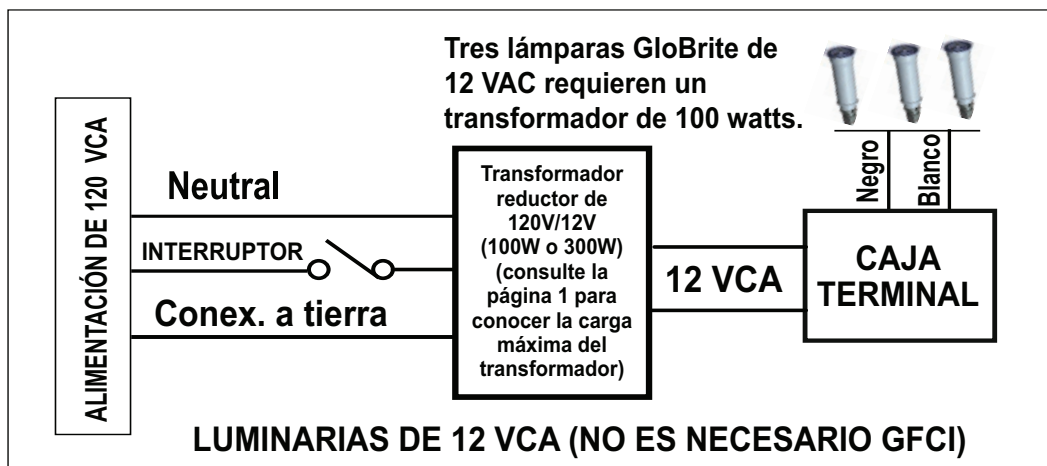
Tres lámparas GloBrite de 12 VAC requieren un transformador de 100 watts.

ALIMENTACIÓN DE 120 VCA

Neutral

INTERRUPTOR

Conex. a tierra

Transformador reductor de 120V/12V (100W o 300W) (consulte la página 1 para conocer la carga máxima del transformador)

12 VCA

Negro

Blanco

CAJA TERMINAL

LUMINARIAS DE 12 VCA (NO ES NECESARIO GFCI)